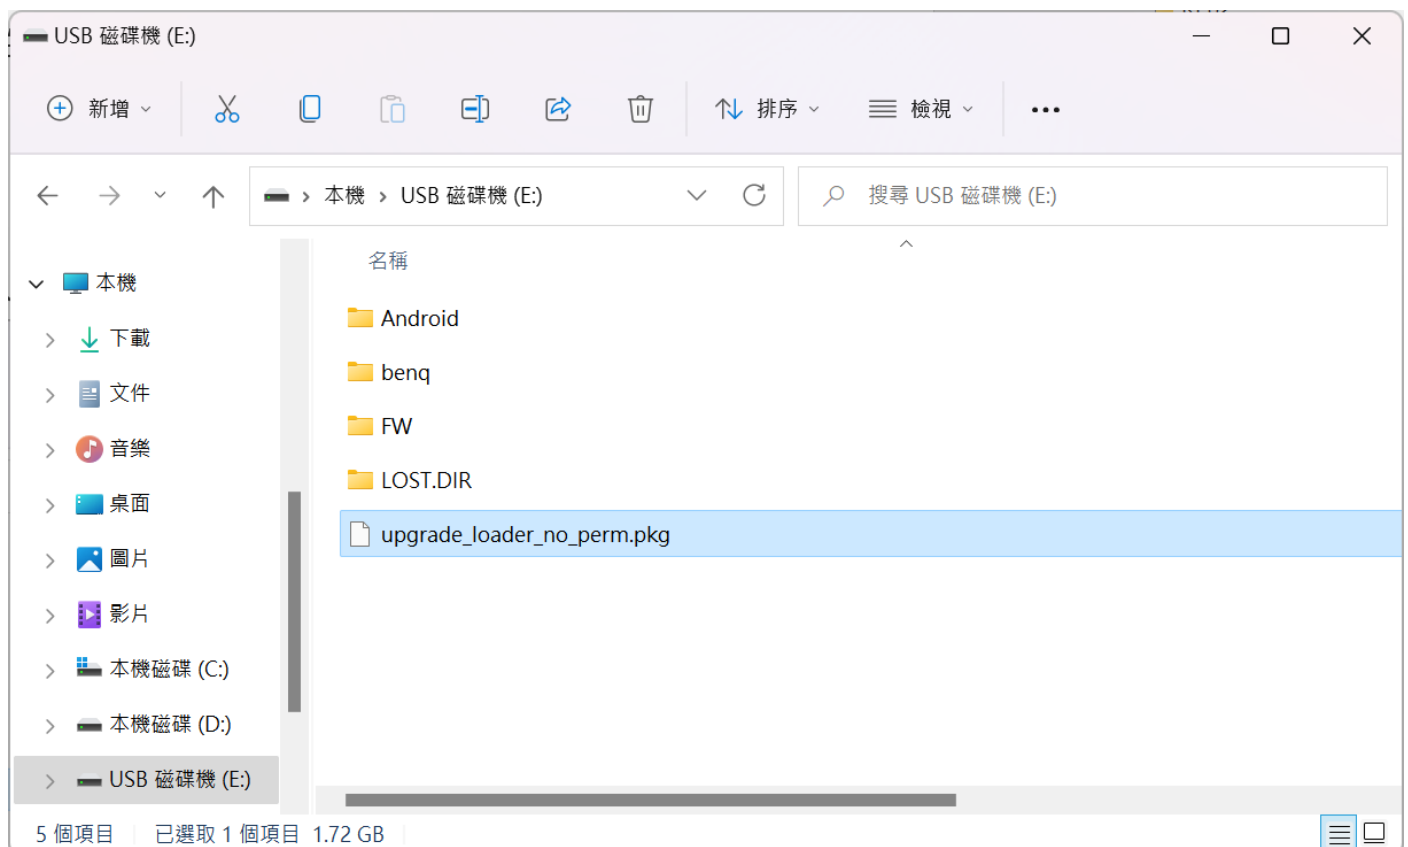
USB 磁碟機 (E:)

新增 排序 檢視 ...

本機 › USB 磁碟機 (E:)

搜尋 USB 磁碟機 (E:)

名稱

Android
benq
FW
LOST.DIR
upgrade_loader_no_perm.pkg

本機
下載
文件
音樂
桌面
圖片
影片
本機磁碟 (C:)
本機磁碟 (D:)
USB 磁碟機 (E:)

5 個項目 已選取 1 個項目 1.72 GB